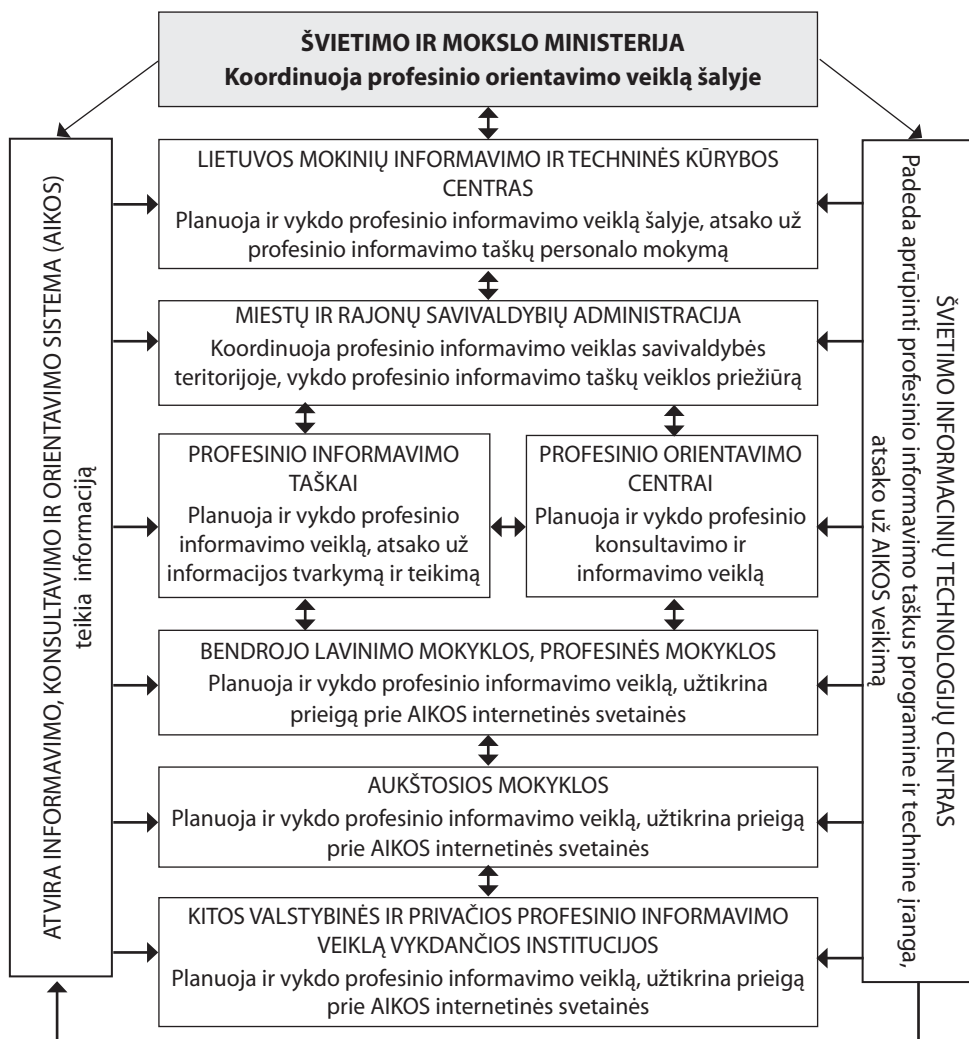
ŠVIETIMO IR MOKSLO MINISTERIJA
Koordinuoja profesinio orientavimo veiklą šalyje

ATVIRA INFORMAVIMO, KONSULTAVIMO IR ORIENTAVIMO SISTEMA (AIKOS)
teikia informaciją

LIETUVOS MOKINIŲ INFORMAVIMO IR TECHNINĖS KŪRYBOS CENTRAS
Planuoja ir vykdo profesinio informavimo veiklą šalyje, atsako už profesinio informavimo taškų personalo mokymą

MIESTŲ IR RAJONŲ SAVIVALDYBIŲ ADMINISTRACIJA
Koordinuoja profesinio informavimo veiklas savivaldybės teritorijoje, vykdo profesinio informavimo taškų veiklos priežiūrą

PROFESINIO INFORMAVIMO TAŠKAI
Planuoja ir vykdo profesinio informavimo veiklą, atsako už informacijos tvarkymą ir teikimą

PROFESINIO ORIENTAVIMO CENTRAI
Planuoja ir vykdo profesinio konsultavimo ir informavimo veiklą

BENDROJO LAVINIMO MOKYKLOS, PROFESINĖS MOKYKLOS
Planuoja ir vykdo profesinio informavimo veiklą, užtikrina prieigą prie AIKOS internetinės svetainės

AUKŠTOSIOS MOKYKLOS
Planuoja ir vykdo profesinio informavimo veiklą, užtikrina prieigą prie AIKOS internetinės svetainės

KITOS VALSTYBINĖS IR PRIVAČIOS PROFESINIO INFORMAVIMO VEIKLĄ VYKDANČIOS INSTITUCIJOS
Planuoja ir vykdo profesinio informavimo veiklą, užtikrina prieigą prie AIKOS internetinės svetainės

ŠVIETIMO INFORMACINIŲ TECHNOLOGIJŲ CENTRAS
Padeda aprūpinti profesinio informavimo taškus programine ir technine įranga, atsako už AIKOS veikimą